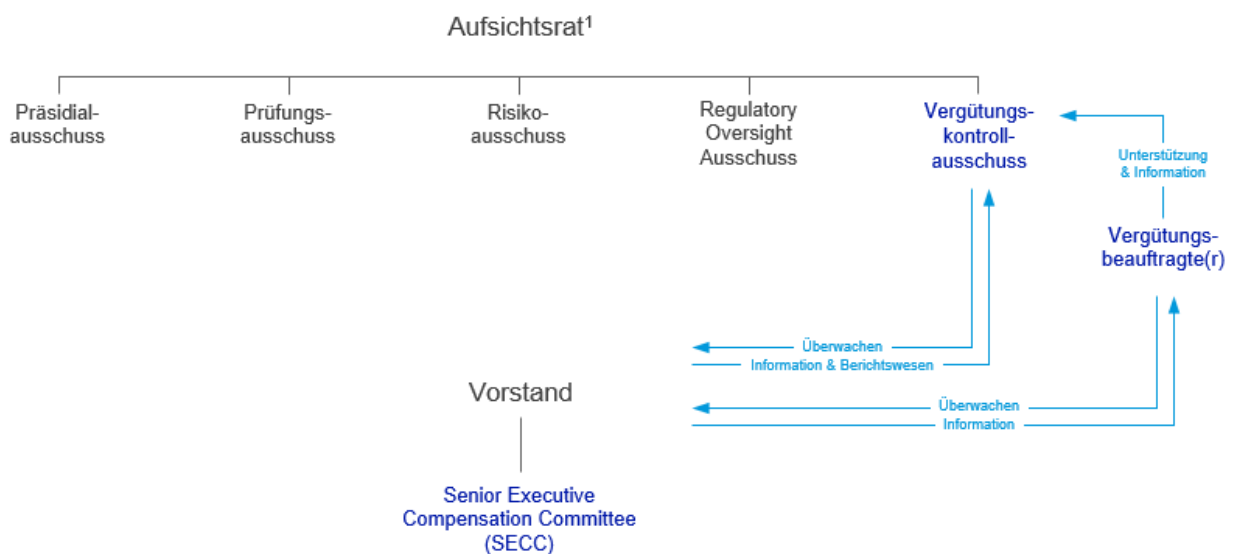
Aufsichtsrat$^1$

Präsidialausschuss

Prüfungsausschuss

Risikoausschuss

Regulatory Oversight Ausschuss

Vergütungskontrollausschuss

Unterstützung & Information

Vergütungsbeauftragte(r)

Überwachen

Information & Berichtswesen

Vorstand

Überwachen

Information

Senior Executive Compensation Committee (SECC)